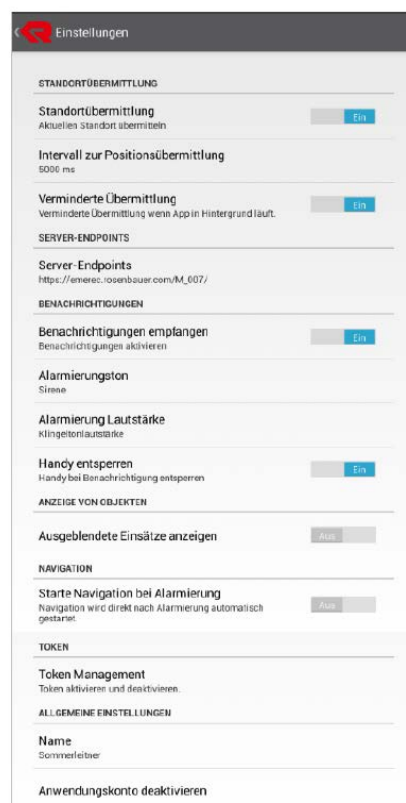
Einstellungen

STANDORTÜBERMITTLUNG

Standortübermittlung
Aktuellen Standort übermitteln
Ein

Intervall zur Positionsübermittlung
5000 ms

Verminderte Übermittlung
Verminderte Übermittlung wenn App in Hintergrund läuft.
Ein

SERVER-ENDPOINTS

Server-Endpoints
https://emerec.rosenbauer.com/M_007/

BENACHRICHTIGUNGEN

Benachrichtigungen empfangen
Benachrichtigungen aktivieren
Ein

Alarmierungston
Sirene

Alarmierung Lautstärke
Klingeltonlautstärke

Handy entsperren
Handy bei Benachrichtigung entsperren
Ein

ANZEIGE VON OBJEKTEN

Ausgeblendete Einsätze anzeigen
Aus

NAVIGATION

Starte Navigation bei Alarmierung
Navigation wird direkt nach Alarmierung automatisch gestartet.
Aus

TOKEN

Token Management
Token aktivieren und deaktivieren.

ALLGEMEINE EINSTELLUNGEN

Name
Sommerleitner

Anwendungskonto deaktivieren